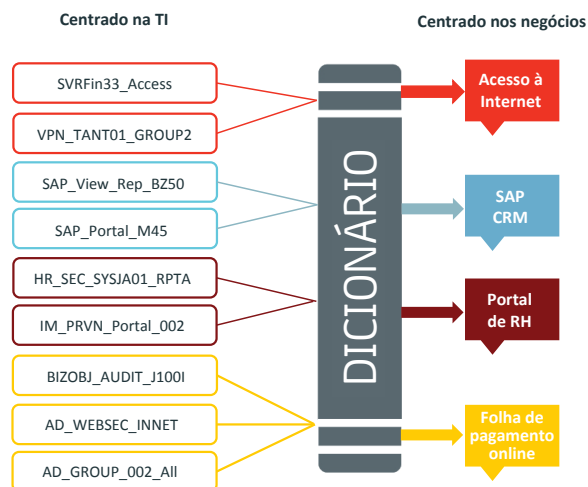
Centrado na TI

Centrado nos negócios

SVRFin33_Access

VPN_TANT01_GROUP2

SAP_View_Rep_BZ50

SAP_Portal_M45

HR_SEC_SYSJA01_RPTA

IM_PRVN_Portal_002

BIZOBJ_AUDIT_J100I

AD_WEBSEC_INNET

AD_GROUP_002_All

DICIONÁRIO

Acesso à Internet

SAP CRM

Portal de RH

Folha de pagamento online